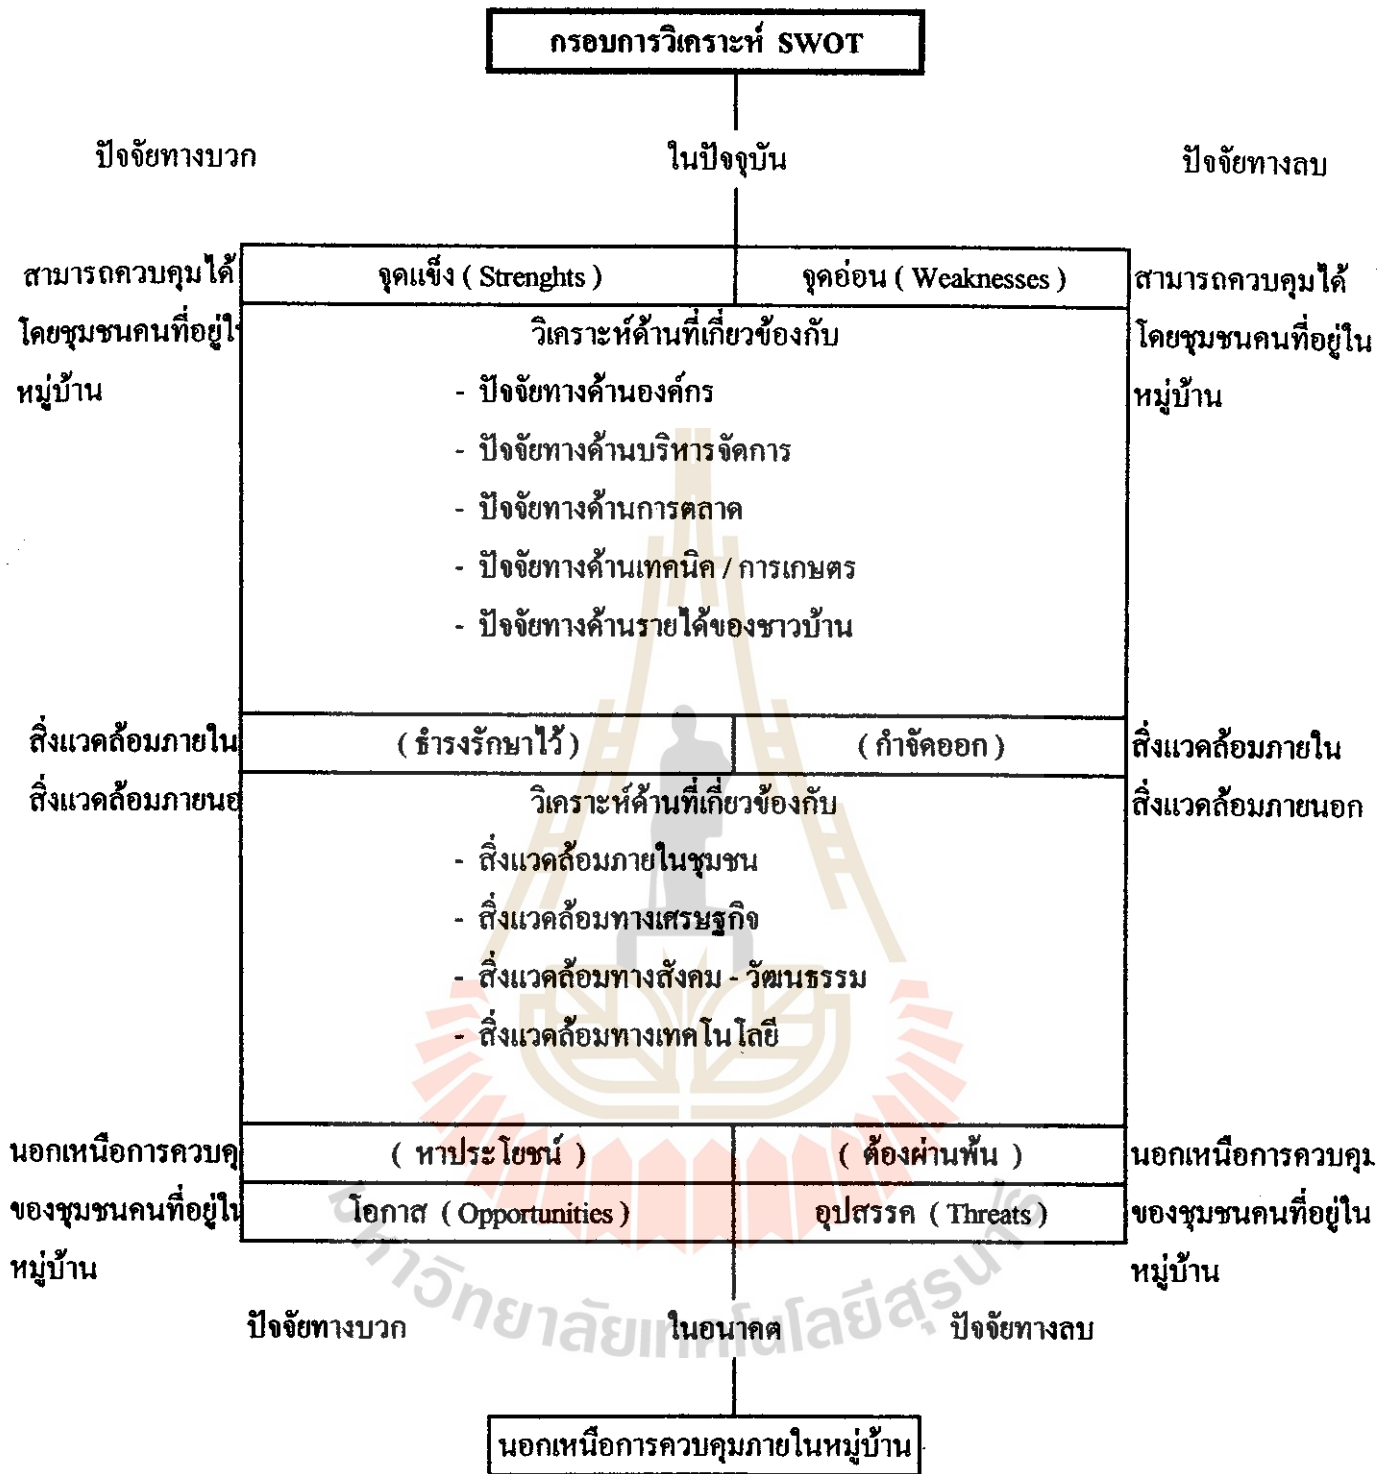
กรอบการวิเคราะห์ SWOT

ปัจจัยทางบวก

ในปัจจุบัน

ปัจจัยทางลบ

สามารถควบคุมได้โดยชุมชนคนที่อยู่ใ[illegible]หมู่บ้าน

| จุดแข็ง ( Strenghts ) | จุดอ่อน ( Weaknesses ) |
|---|---|

สามารถควบคุมได้โดยชุมชนคนที่อยู่ในหมู่บ้าน

วิเคราะห์ด้านที่เกี่ยวข้องกับ
- ปัจจัยทางด้านองค์กร
- ปัจจัยทางด้านบริหารจัดการ
- ปัจจัยทางด้านการตลาด
- ปัจจัยทางด้านเทคนิค / การเกษตร
- ปัจจัยทางด้านรายได้ของชาวบ้าน

สิ่งแวดล้อมภายใน
สิ่งแวดล้อมภายนอ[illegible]

| ( ธำรงรักษาไว้ ) | ( กำจัดออก ) |
|---|---|

สิ่งแวดล้อมภายใน
สิ่งแวดล้อมภายนอก

วิเคราะห์ด้านที่เกี่ยวข้องกับ
- สิ่งแวดล้อมภายในชุมชน
- สิ่งแวดล้อมทางเศรษฐกิจ
- สิ่งแวดล้อมทางสังคม - วัฒนธรรม
- สิ่งแวดล้อมทางเทคโนโลยี

นอกเหนือการควบคุ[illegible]ของชุมชนคนที่อยู่ใน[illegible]หมู่บ้าน

| ( หาประโยชน์ ) | ( ต้องผ่านพ้น ) |
|---|---|
| โอกาส ( Opportunities ) | อุปสรรค ( Threats ) |

นอกเหนือการควบคุมของชุมชนคนที่อยู่ในหมู่บ้าน

ปัจจัยทางบวก

ในอนาคต

ปัจจัยทางลบ

นอกเหนือการควบคุมภายในหมู่บ้าน

มหาวิทยาลัยเทคโนโลยีสุรนารี